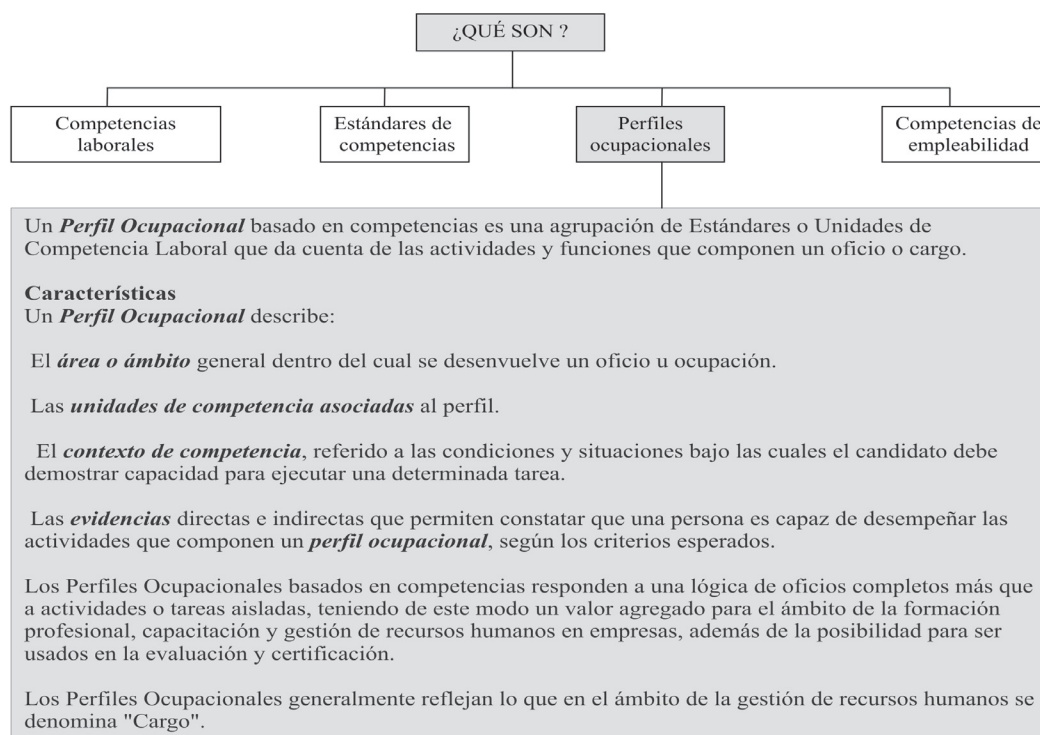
¿QUÉ SON ?

Competencias laborales

Estándares de competencias

Perfiles ocupacionales

Competencias de empleabilidad

Un ***Perfil Ocupacional*** basado en competencias es una agrupación de Estándares o Unidades de Competencia Laboral que da cuenta de las actividades y funciones que componen un oficio o cargo.

**Características**
Un ***Perfil Ocupacional*** describe:

El ***área o ámbito*** general dentro del cual se desenvuelve un oficio u ocupación.

Las ***unidades de competencia asociadas*** al perfil.

El ***contexto de competencia***, referido a las condiciones y situaciones bajo las cuales el candidato debe demostrar capacidad para ejecutar una determinada tarea.

Las ***evidencias*** directas e indirectas que permiten constatar que una persona es capaz de desempeñar las actividades que componen un ***perfil ocupacional***, según los criterios esperados.

Los Perfiles Ocupacionales basados en competencias responden a una lógica de oficios completos más que a actividades o tareas aisladas, teniendo de este modo un valor agregado para el ámbito de la formación profesional, capacitación y gestión de recursos humanos en empresas, además de la posibilidad para ser usados en la evaluación y certificación.

Los Perfiles Ocupacionales generalmente reflejan lo que en el ámbito de la gestión de recursos humanos se denomina "Cargo".